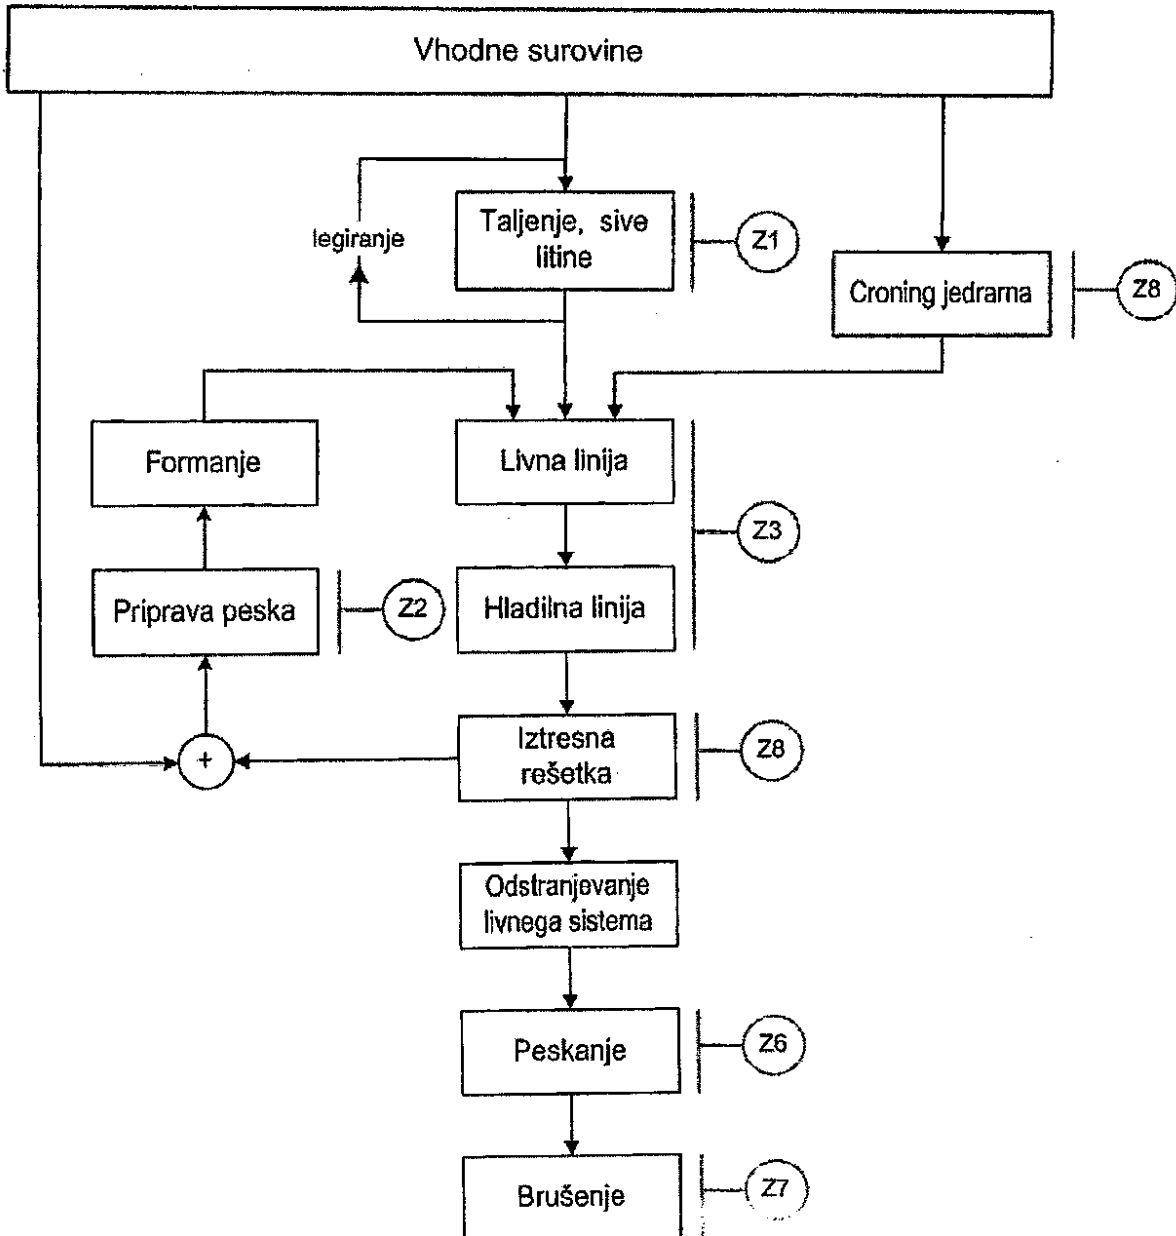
Vhodne surovine

legiranje

Taljenje, sive litine

Z1

Croning jedrama

Z8

Formanje

Livna linija

Z3

Priprava peska

Z2

Hladilna linija

+

Iztresna rešetka

Z8

Odstranjevanje livnega sistema

Peskanje

Z6

Brušenje

Z7